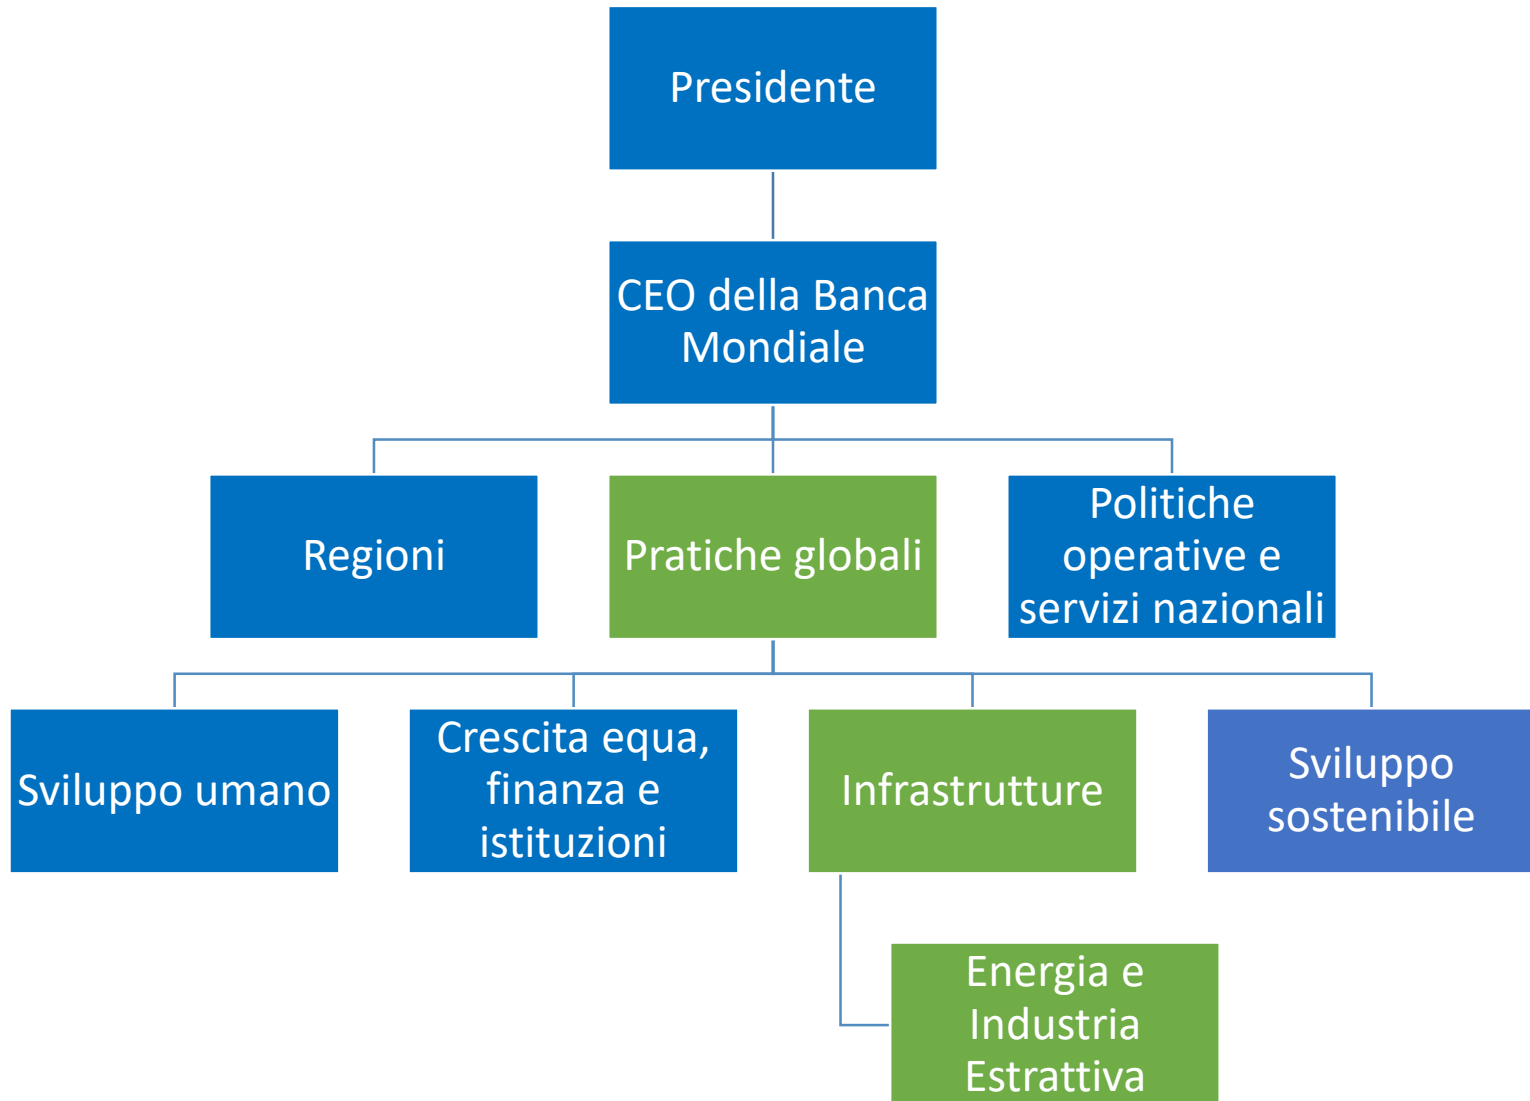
Presidente

CEO della Banca Mondiale

Regioni

Pratiche globali

Politiche operative e servizi nazionali

Sviluppo umano

Crescita equa, finanza e istituzioni

Infrastrutture

Sviluppo sostenibile

Energia e Industria Estrattiva